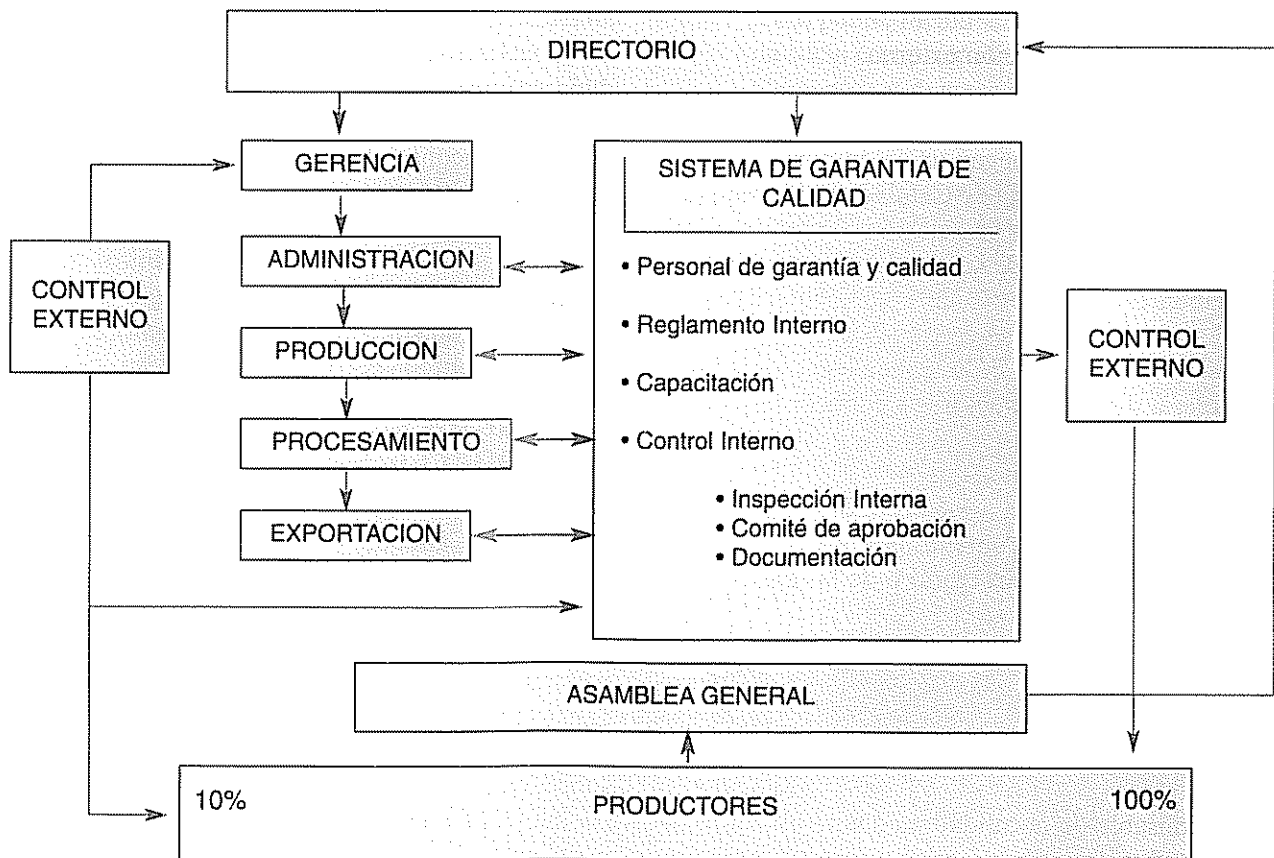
DIRECTORIO

GERENCIA

ADMINISTRACION

PRODUCCION

PROCESAMIENTO

EXPORTACION

CONTROL EXTERNO

SISTEMA DE GARANTIA DE CALIDAD

• Personal de garantía y calidad

• Reglamento Interno

• Capacitación

• Control Interno

• Inspección Interna
• Comité de aprobación
• Documentación

CONTROL EXTERNO

ASAMBLEA GENERAL

10% PRODUCTORES 100%